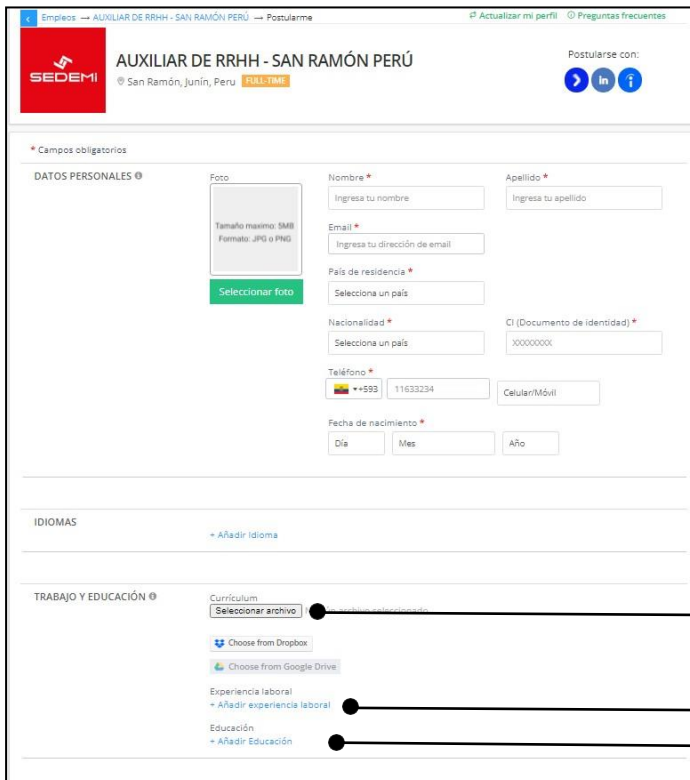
< Empleos → AUXILIAR DE RRHH - SAN RAMÓN PERÚ → Postularme

Actualizar mi perfil ⓘ Preguntas frecuentes

SEDEMI

AUXILIAR DE RRHH - SAN RAMÓN PERÚ

San Ramón, Junín, Peru FULL-TIME

Postularse con:

in

* Campos obligatorios

DATOS PERSONALES

Foto

Tamaño maximo: 5MB Formato: JPG o PNG

Seleccionar foto

Nombre *

Ingresa tu nombre

Apellido *

Ingresa tu apellido

Email *

Ingresa tu dirección de email

País de residencia *

Selecciona un país

Nacionalidad *

Selecciona un país

CI (Documento de identidad) *

XXXXXXXX

Teléfono *

+593

11633234

Celular/Móvil

Fecha de nacimiento *

Día

Mes

Año

IDIOMAS

+ Añadir Idioma

TRABAJO Y EDUCACIÓN

Currículum

Seleccionar archivo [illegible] archivo seleccionado

Choose from Dropbox

Choose from Google Drive

Experiencia laboral

+ Añadir experiencia laboral

Educación

+ Añadir Educación